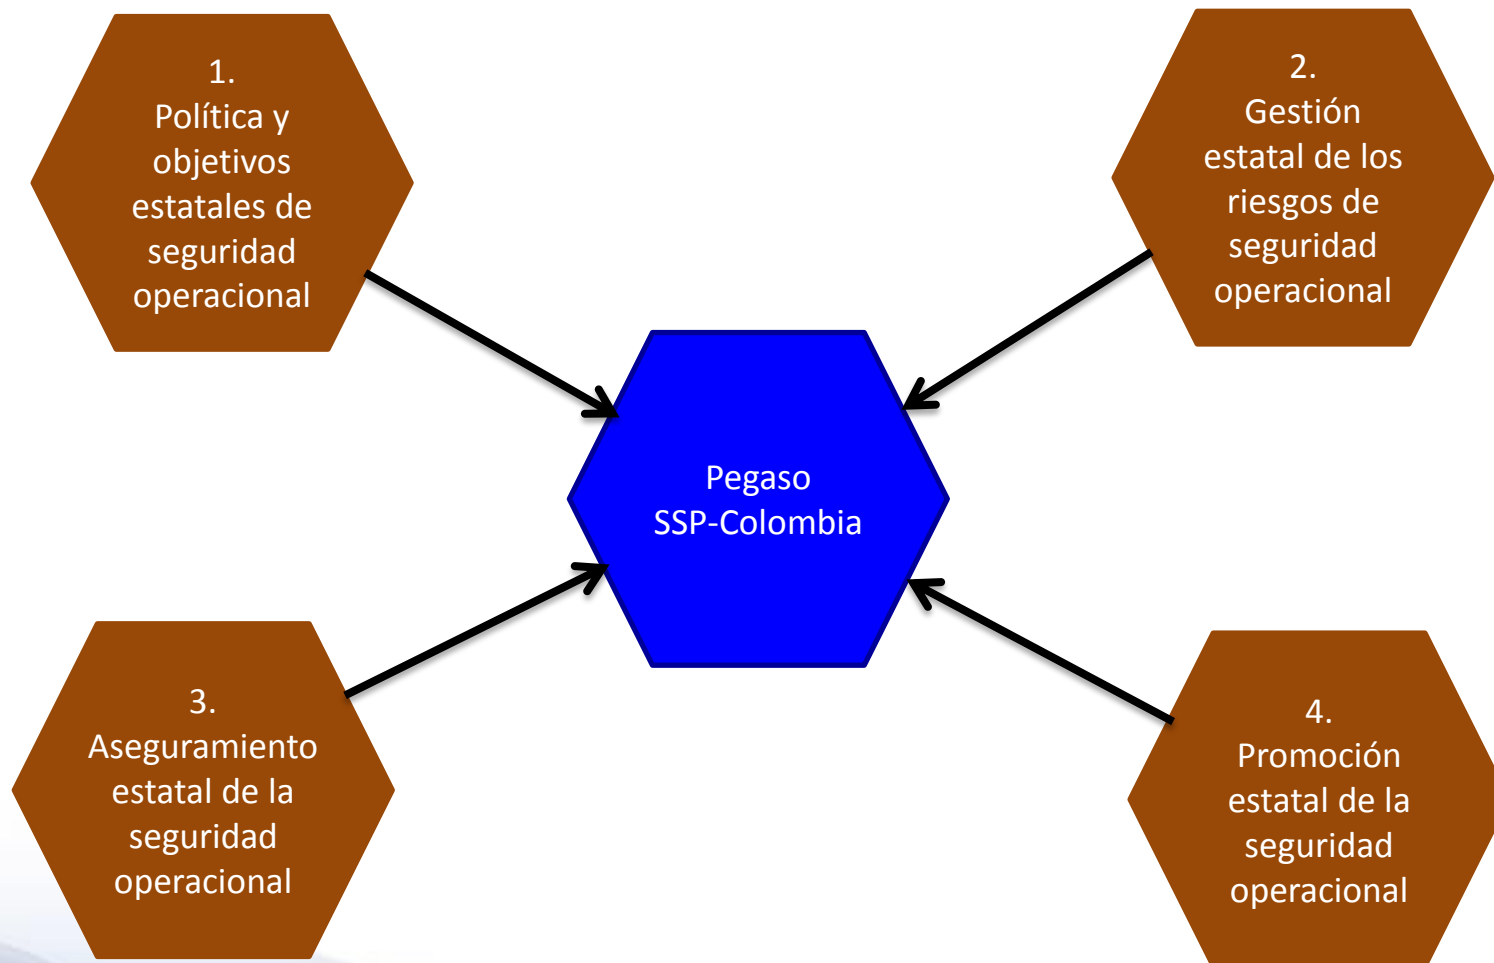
1.
Política y objetivos estatales de seguridad operacional

2.
Gestión estatal de los riesgos de seguridad operacional

Pegaso
SSP-Colombia

3.
Aseguramiento estatal de la seguridad operacional

4.
Promoción estatal de la seguridad operacional